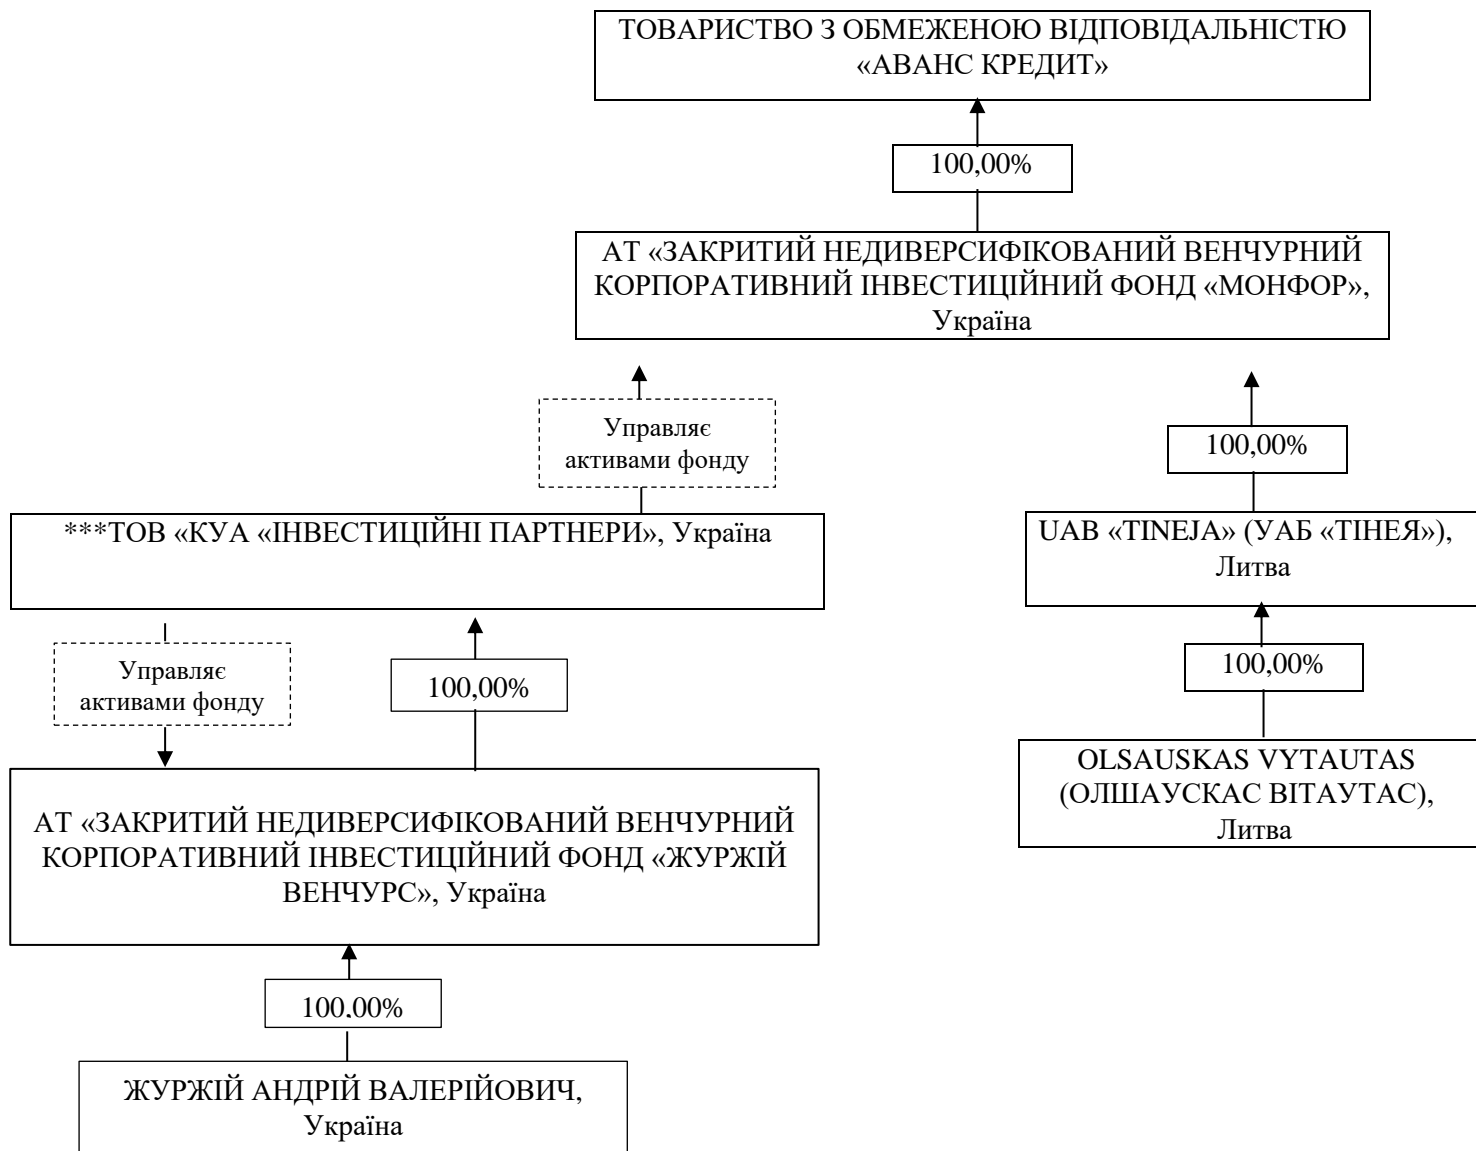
ТОВАРИСТВО З ОБМЕЖЕНОЮ ВІДПОВІДАЛЬНІСТЮ «АВАНС КРЕДИТ»

100,00%

АТ «ЗАКРИТИЙ НЕДИВЕРСИФІКОВАНИЙ ВЕНЧУРНИЙ КОРПОРАТИВНИЙ ІНВЕСТИЦІЙНИЙ ФОНД «МОНФОР», Україна

Управляє активами фонду

***ТОВ «КУА «ІНВЕСТИЦІЙНІ ПАРТНЕРИ», Україна

Управляє активами фонду

100,00%

АТ «ЗАКРИТИЙ НЕДИВЕРСИФІКОВАНИЙ ВЕНЧУРНИЙ КОРПОРАТИВНИЙ ІНВЕСТИЦІЙНИЙ ФОНД «ЖУРЖІЙ ВЕНЧУРС», Україна

100,00%

ЖУРЖІЙ АНДРІЙ ВАЛЕРІЙОВИЧ, Україна

100,00%

UAB «TINEJA» (УАБ «ТІНЕЯ»), Литва

100,00%

OLSAUSKAS VYTAUTAS (ОЛШАУСКАС ВІТАУТАС), Литва